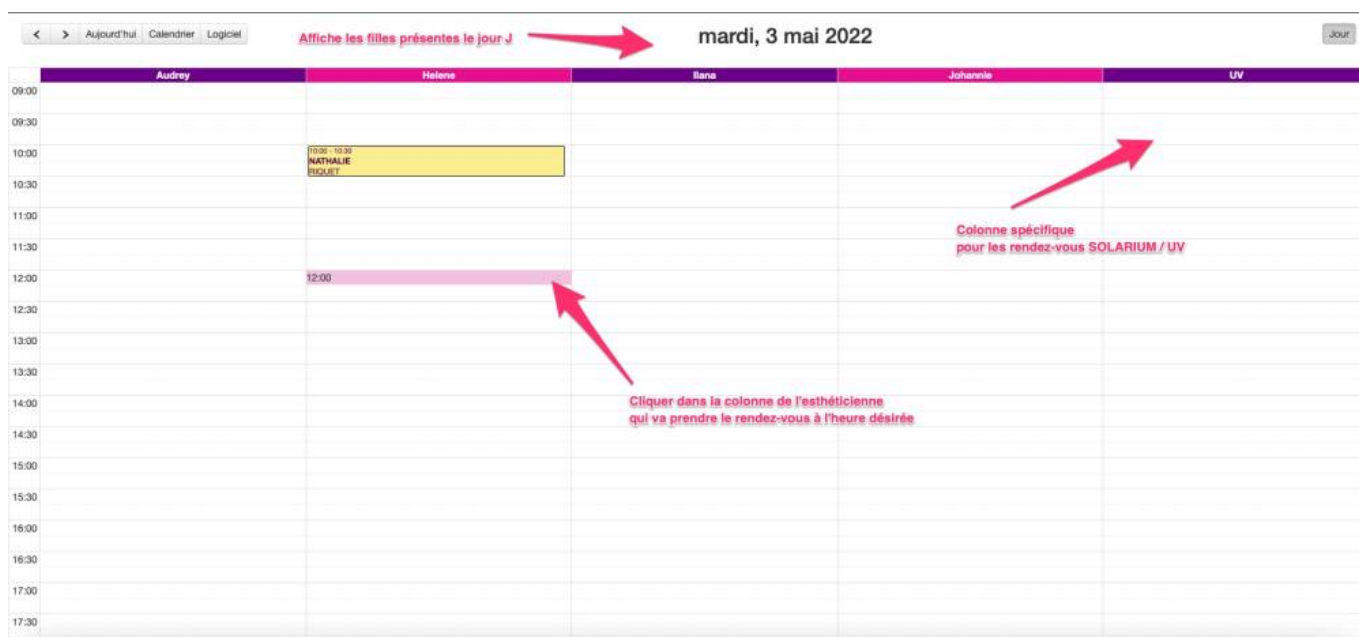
< > Aujourd'hui Calendrier Logiciel

Affiche les filles présentes le jour J

mardi, 3 mai 2022

Jour

| | Audrey | Helene | Ilana | Johannie | UV |
|---|---|---|---|---|---|
| 09:00 | | | | | |
| 09:30 | | | | | |
| 10:00 | | 10:00 - 10:30 NATHALIE RIQUET | | | |
| 10:30 | | | | | |
| 11:00 | | | | | |
| 11:30 | | | | | |
| 12:00 | | 12:00 | | | |
| 12:30 | | | | | |
| 13:00 | | | | | |
| 13:30 | | | | | |
| 14:00 | | | | | |
| 14:30 | | | | | |
| 15:00 | | | | | |
| 15:30 | | | | | |
| 16:00 | | | | | |
| 16:30 | | | | | |
| 17:00 | | | | | |
| 17:30 | | | | | |

Colonne spécifique pour les rendez-vous SOLARIUM / UV

Cliquer dans la colonne de l'esthéticienne qui va prendre le rendez-vous à l'heure désirée